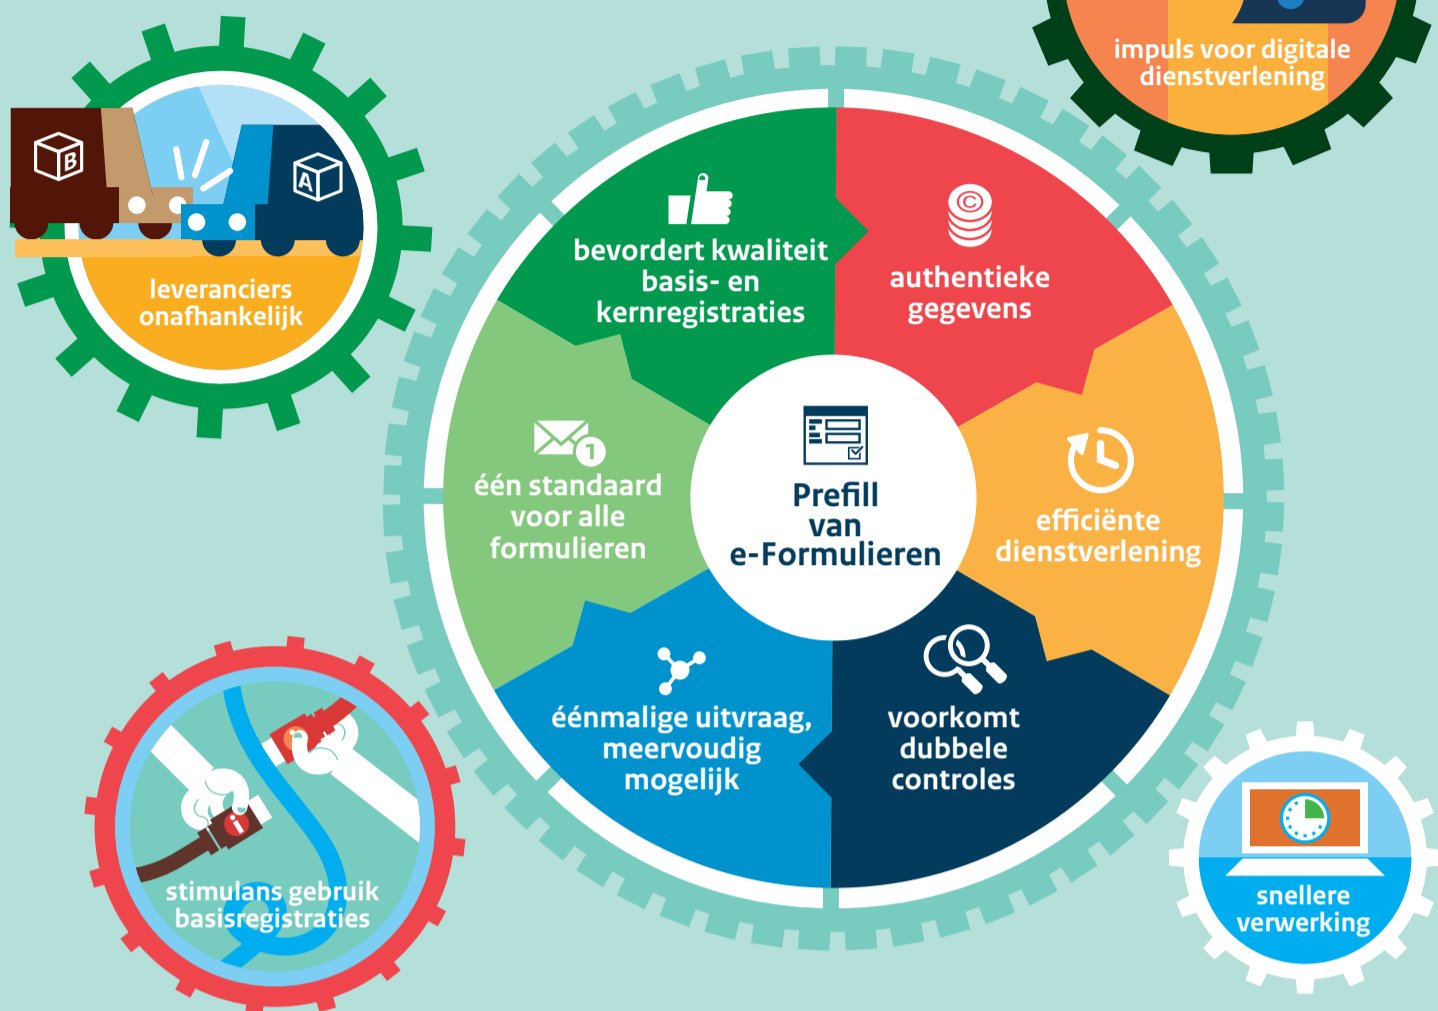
impuls voor digitale dienstverlening

B

A

leveranciers onafhankelijk

bevordert kwaliteit basis- en kernregistraties

authentieke gegevens

één standaard voor alle formulieren

1

Prefill van e-Formulieren

efficiënte dienstverlening

éénmalige uitvraag, meervoudig mogelijk

voorkomt dubbele controles

stimulans gebruik basisregistraties

snellere verwerking